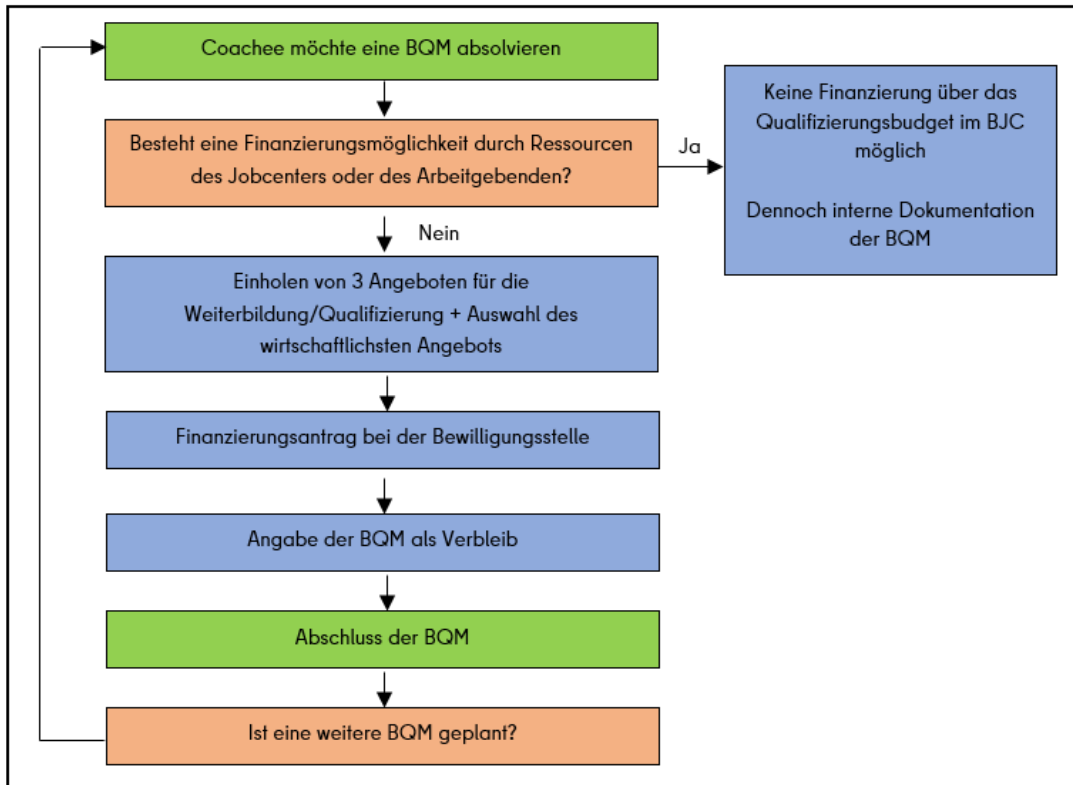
Coachee möchte eine BQM absolvieren

Besteht eine Finanzierungsmöglichkeit durch Ressourcen des Jobcenters oder des Arbeitgebenden?

Ja

Keine Finanzierung über das Qualifizierungsbudget im BJC möglich

Dennoch interne Dokumentation der BQM

Nein

Einholen von 3 Angeboten für die Weiterbildung/Qualifizierung + Auswahl des wirtschaftlichsten Angebots

Finanzierungsantrag bei der Bewilligungsstelle

Angabe der BQM als Verbleib

Abschluss der BQM

Ist eine weitere BQM geplant?